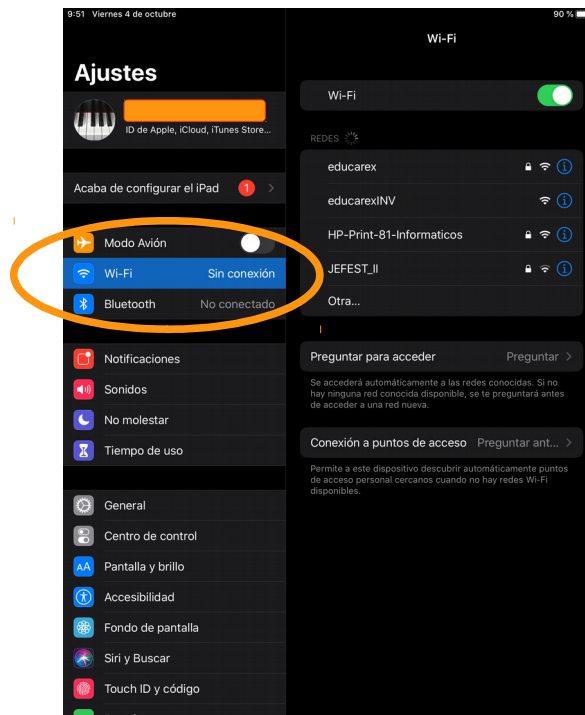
9:51 Viernes 4 de octubre

90 %

Ajustes

ID de Apple, iCloud, iTunes Store...

Acaba de configurar el iPad 1

Modo Avión

Wi-Fi Sin conexión

Bluetooth No conectado

Notificaciones

Sonidos

No molestar

Tiempo de uso

General

Centro de control

Pantalla y brillo

Accesibilidad

Fondo de pantalla

Siri y Buscar

Touch ID y código

Wi-Fi

Wi-Fi

REDES

educarex

educarexINV

HP-Print-81-Informaticos

JEFEST_II

Otra...

Preguntar para acceder Preguntar

Se accederá automáticamente a las redes conocidas. Si no hay ninguna red conocida disponible, se te preguntará antes de acceder a una red nueva.

Conexión a puntos de acceso Preguntar ant...

Permite a este dispositivo descubrir automáticamente puntos de acceso personal cercanos cuando no hay redes Wi-Fi disponibles.